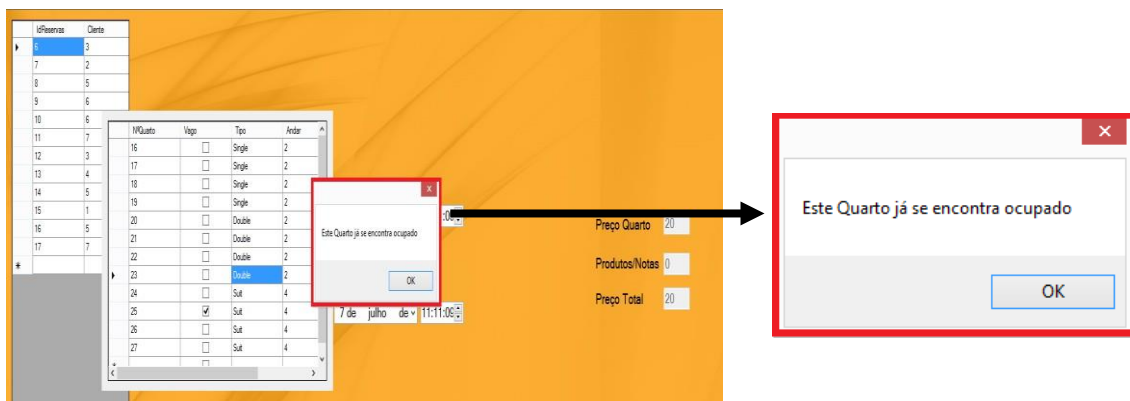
| IdReservas | Cliente |
|---|---|
| 6 | 3 |
| 7 | 2 |
| 8 | 5 |
| 9 | 6 |
| 10 | 6 |
| 11 | 7 |
| 12 | 3 |
| 13 | 4 |
| 14 | 5 |
| 15 | 1 |
| 16 | 5 |
| 17 | 7 |
| * | |

| NºQuarto | Vago | Tipo | Andar |
|---|---|---|---|
| 16 | ☐ | Single | 2 |
| 17 | ☐ | Single | 2 |
| 18 | ☐ | Single | 2 |
| 19 | ☐ | Single | 2 |
| 20 | ☐ | Double | 2 |
| 21 | ☐ | Double | 2 |
| 22 | ☐ | Double | 2 |
| 23 | ☐ | Double | 2 |
| 24 | ☐ | Suit | 4 |
| 25 | ☑ | Suit | 4 |
| 26 | ☐ | Suit | 4 |
| 27 | ☐ | Suit | 4 |

x
Este Quarto já se encontra ocupado
OK

:09

7 de julho de 11:11:09

Preço Quarto 20
Produtos/Notas 0
Preço Total 20

x
Este Quarto já se encontra ocupado
OK